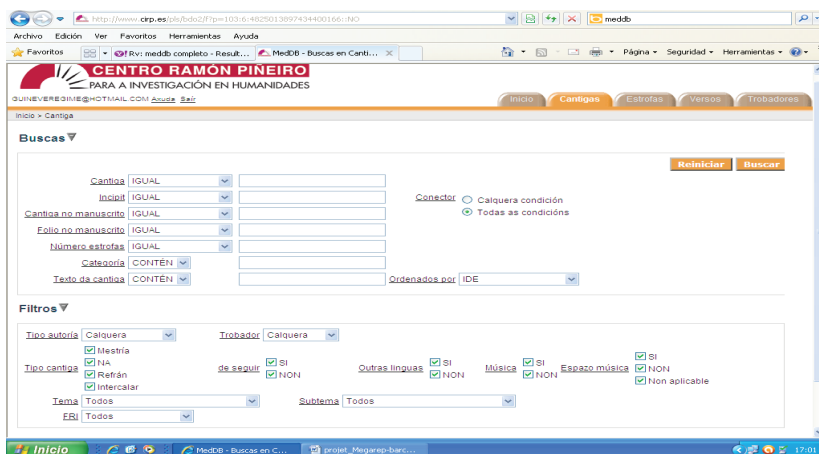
http://www.cirp.es/pls/bdo2/f?p=103:6:482501389743440016::NO
meddb
Archivo Edición Ver Favoritos Herramientas Ayuda
Favoritos
Rv: meddb completo - Result...
MedDB - Buscas en Canti...
Página Seguridad Herramientas

CENTRO RAMÓN PIÑEIRO
PARA A INVESTIGACIÓN EN HUMANIDADES
GUINEVEREGIME@HOTMAIL.COM Axuda Saír
Inicio Cantigas Estrofas Versos Trobadores
Inicio > Cantiga

Buscas

Reiniciar Buscar

Cantiga IGUAL
Incipit IGUAL
Cantiga no manuscrito IGUAL
Folio no manuscrito IGUAL
Número estrofas IGUAL
Categoría CONTÉN
Texto da cantiga CONTÉN

Conector Calquera condición
Todas as condicións

Ordenados por IDE

Filtros

Tipo autoría Calquera
Trobador Calquera
Tipo cantiga Mestría
NA
Refrán
Intercalar
de seguir SI
NON
Outras linguas SI
NON
Música SI
NON
Espazo música SI
NON
Non aplicable
Tema Todos
Subtema Todos
FRI Todos

Inicio
MedDB - Buscas en C...
projet_Megarep-barc...
17:01